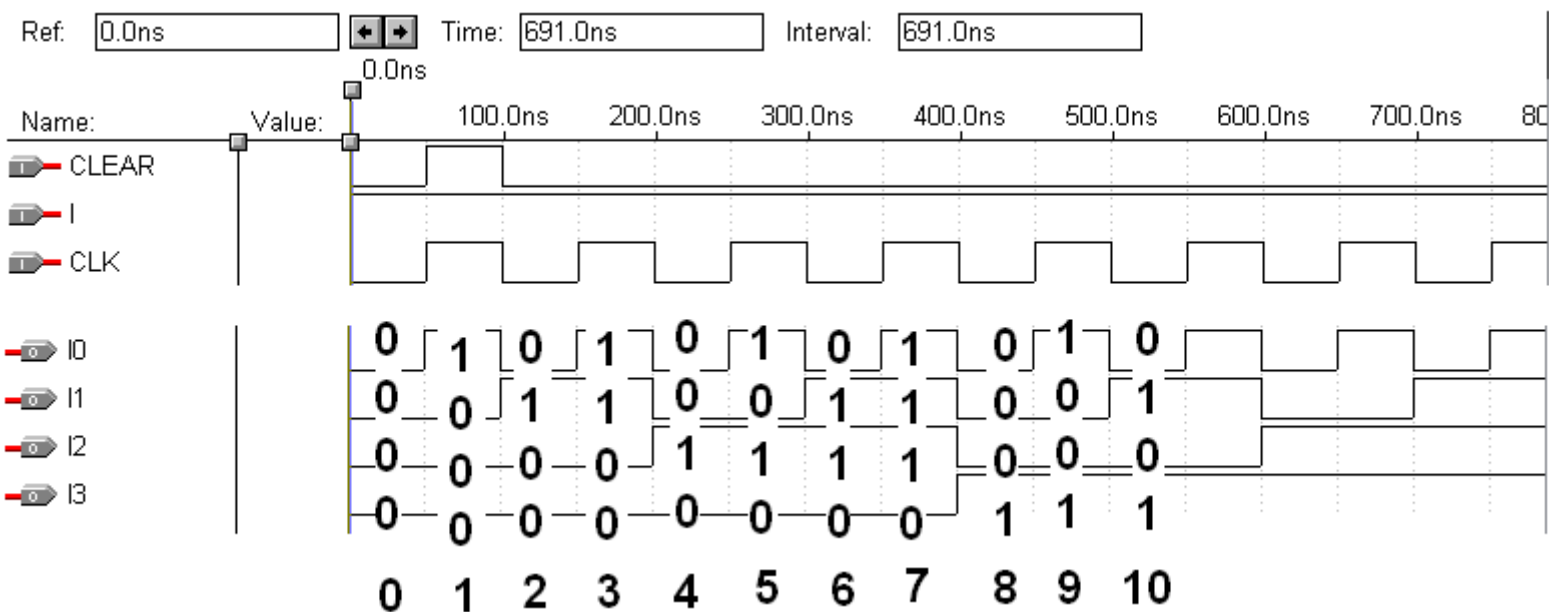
Ref: 0.0ns Time: 691.0ns Interval: 691.0ns

0.0ns

Name: Value: 100.0ns 200.0ns 300.0ns 400.0ns 500.0ns 600.0ns 700.0ns 80

CLEAR
I
CLK

I0 0 1 0 1 0 1 0 1 0 1 0
I1 0 0 1 1 0 0 1 1 0 0 1
I2 0 0 0 0 1 1 1 1 0 0 0
I3 0 0 0 0 0 0 0 0 1 1 1

0 1 2 3 4 5 6 7 8 9 10